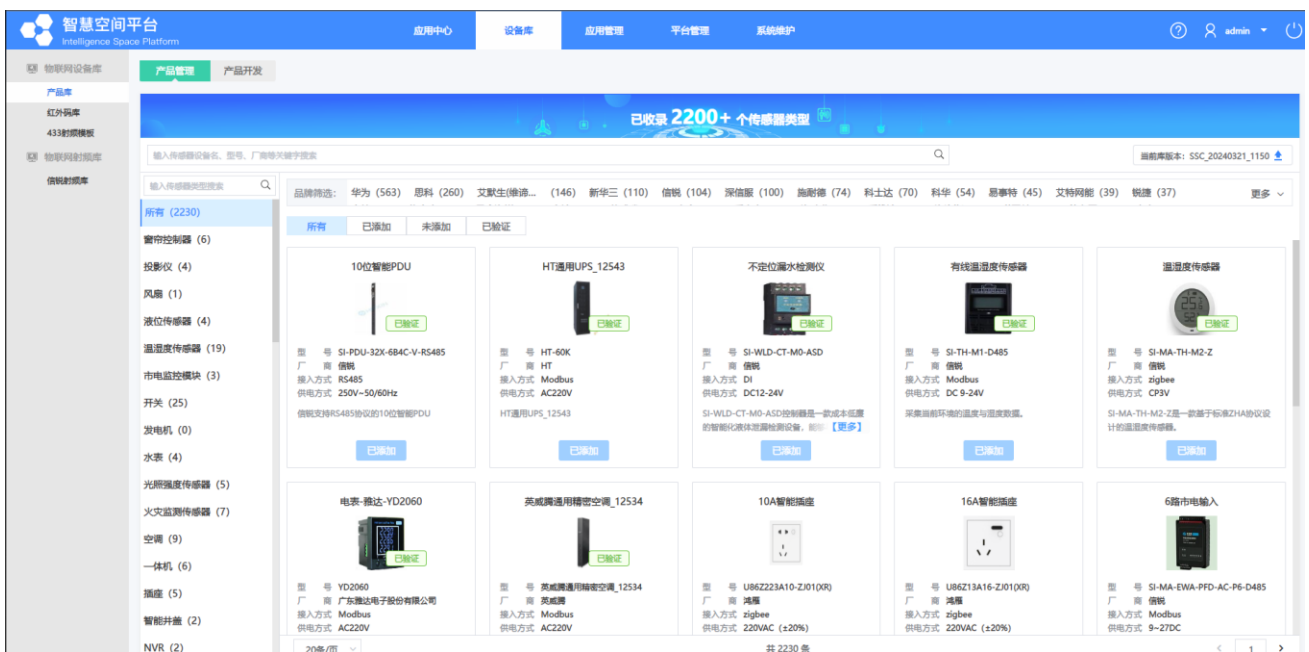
智慧空间平台
Intelligence Space Platform

应用中心 设备库 应用管理 平台管理 系统维护

admin

物联网设备库
产品库
红外码库
433射频模板
物联网射频库
信锐射频库

产品管理 产品开发

已收录 2200+ 个传感器类型

输入传感器设备名、型号、厂商等关键字搜索

当前库版本：SSC_20240321_1150

输入传感器类型搜索

品牌筛选: 华为 (563) 思科 (260) 艾默生(维谛... (146) 新华三 (110) 信锐 (104) 深信服 (100) 施耐德 (74) 科士达 (70) 科华 (54) 易事特 (45) 艾特网能 (39) 锐捷 (37) 更多

所有 (2230)
窗帘控制器 (6)
投影仪 (4)
风扇 (1)
液位传感器 (4)
温湿度传感器 (19)
市电监控模块 (3)
开关 (25)
发电机 (0)
水表 (4)
光照强度传感器 (5)
火灾监测传感器 (7)
空调 (9)
一体机 (6)
插座 (5)
智能井盖 (2)
NVR (2)

所有 已添加 未添加 已验证

10位智能PDU
已验证
型 号 SI-PDU-32X-6B4C-V-RS485
厂 商 信锐
接入方式 RS485
供电方式 250V~50/60Hz
信锐支持RS485协议的10位智能PDU
已添加

HT通用UPS_12543
已验证
型 号 HT-60K
厂 商 HT
接入方式 Modbus
供电方式 AC220V
HT通用UPS_12543
已添加

不定位漏水检测仪
已验证
型 号 SI-WLD-CT-M0-ASD
厂 商 信锐
接入方式 DI
供电方式 DC12-24V
SI-WLD-CT-M0-ASD控制器是一款成本低廉的智能化液体泄漏检测设备，能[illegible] 【更多】
已添加

有线温湿度传感器
已验证
型 号 SI-TH-M1-D485
厂 商 信锐
接入方式 Modbus
供电方式 DC 9-24V
采集指定环境的温度与湿度数据。
已添加

温湿度传感器
已验证
型 号 SI-MA-TH-M2-Z
厂 商 信锐
接入方式 zigbee
供电方式 CP3V
SI-MA-TH-M2-Z是一款基于标准ZHA协议设计的温湿度传感器。
已添加

电表-雅达-YD2060
已验证
型 号 YD2060
厂 商 广东雅达电子股份有限公司
接入方式 Modbus
供电方式 AC220V

英威腾通用精密空调_12534
已验证
型 号 英威腾通用精密空调_12534
厂 商 英威腾
接入方式 Modbus
供电方式 AC220V

10A智能插座
型 号 U86Z223A10-ZJ01(XR)
厂 商 鸿雁
接入方式 zigbee
供电方式 220VAC (±20%)

16A智能插座
型 号 U86Z13A16-ZJ01(XR)
厂 商 鸿雁
接入方式 zigbee
供电方式 220VAC (±20%)

6路市电输入
型 号 SI-MA-EWA-PFD-AC-P6-D485
厂 商 信锐
接入方式 Modbus
供电方式 9~27DC

20条/页
共 2230 条
1